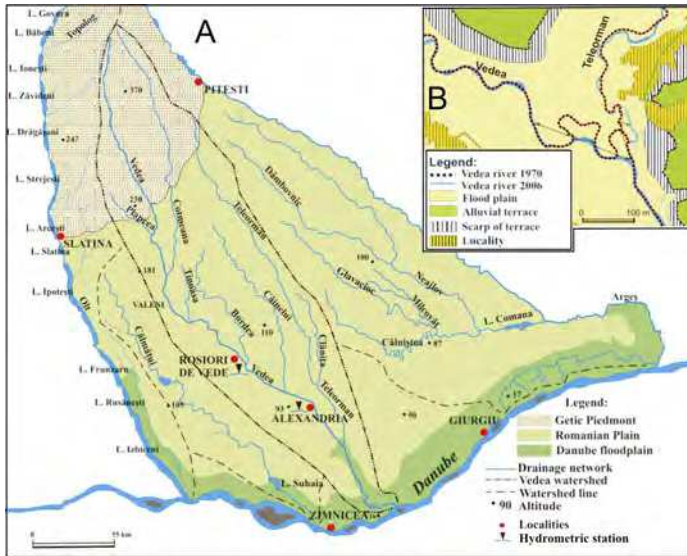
A

L. Govora
Topolog
L. Băbeni
L. Ionesti
L. Zăvidani
L. Drăgăşani
247
L. Strejesti
L. Arcesti
SLATINA
L. Slatina
L. Ipotesti
Olt
Călmăţui
L. Frunzaru
L. Rusănesti
L. Izbiceni
370
PITESTI
Vedea
220
Plapcea
Cotmeana
181
VALENI
Tinosu
Burdea
110
Câinelui
Teleorman
Dâmbovnic
Glavacioc
100
Neajlov
Milcovăţ
Călniştea
87
L. Comana
Argeş
ROSIORI DE VEDE
Vedea
93
ALEXANDRIA
Clăniţa
Teleorman
80
GIURGIU
109
L. Suhaia
ZIMNICEA
Danube

0 55 km

B

Vedea
Teleorman
Legend:
Vedea river 1970
Vedea river 2006
Flood plain
Alluvial terrace
Scarp of terrace
Locality
0 100 m

Legend:
Getic Piedmont
Romanian Plain
Danube floodplain
Drainage network
Vedea watershed
Watershed line
• 90 Altitude
Localities
Hydrometric station